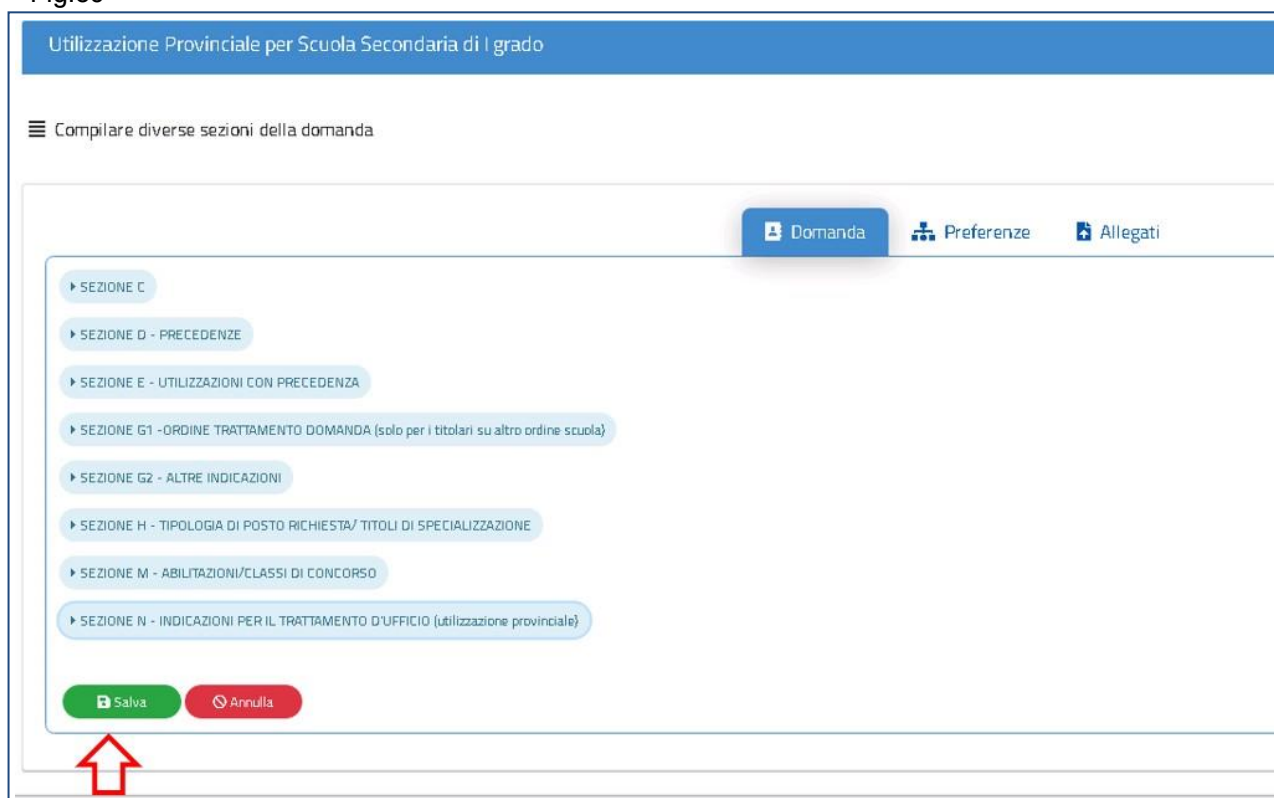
Utilizzazione Provinciale per Scuola Secondaria di I grado

Compilare diverse sezioni della domanda

Domanda

Preferenze

Allegati

SEZIONE C

SEZIONE D - PRECEDENZE

SEZIONE E - UTILIZZAZIONI CON PRECEDENZA

SEZIONE G1 -ORDINE TRATTAMENTO DOMANDA (solo per i titolari su altro ordine scuola)

SEZIONE G2 - ALTRE INDICAZIONI

SEZIONE H - TIPOLOGIA DI POSTO RICHIESTA/ TITOLI DI SPECIALIZZAZIONE

SEZIONE M - ABILITAZIONI/CLASSI DI CONCORSO

SEZIONE N - INDICAZIONI PER IL TRATTAMENTO D'UFFICIO (utilizzazione provinciale)

Salva

Annulla